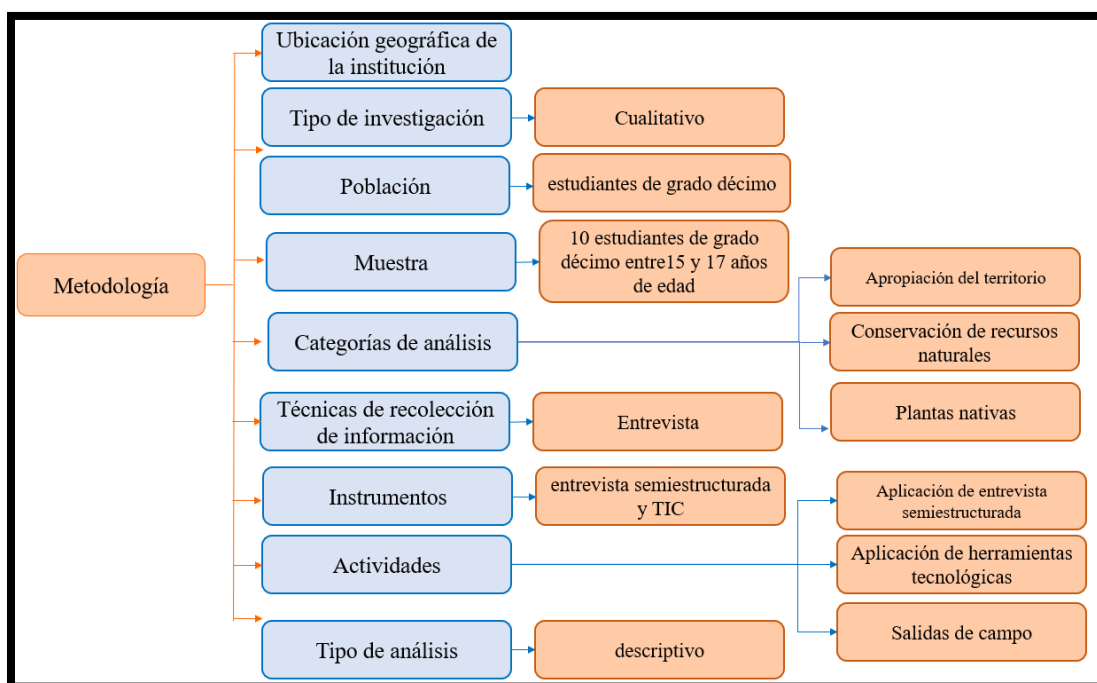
Metodología

Ubicación geográfica de la institución

Tipo de investigación

Cualitativo

Población

estudiantes de grado décimo

Muestra

10 estudiantes de grado décimo entre15 y 17 años de edad

Categorías de análisis

Apropiación del territorio

Conservación de recursos naturales

Plantas nativas

Técnicas de recolección de información

Entrevista

Instrumentos

entrevista semiestructurada y TIC

Actividades

Aplicación de entrevista semiestructurada

Aplicación de herramientas tecnológicas

Salidas de campo

Tipo de análisis

descriptivo